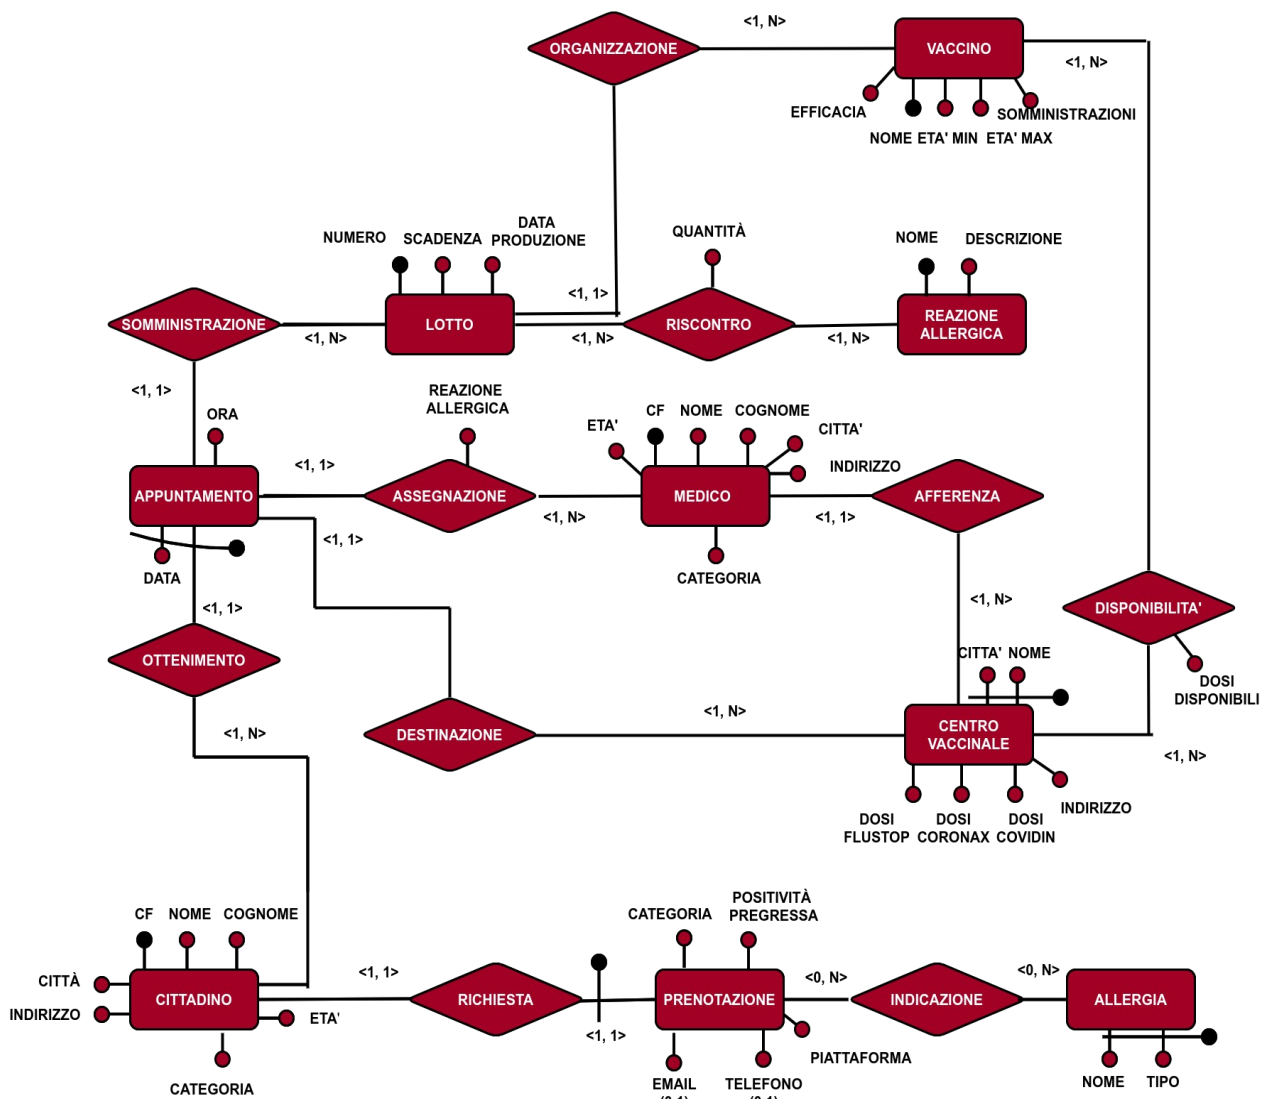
ORGANIZZAZIONE
<1, N>
VACCINO
<1, N>
EFFICACIA
SOMMINISTRAZIONI
NOME ETA' MIN ETA' MAX

NUMERO SCADENZA DATA PRODUZIONE
QUANTITÀ
NOME DESCRIZIONE
<1, 1>
SOMMINISTRAZIONE
LOTTO
RISCONTRO
REAZIONE ALLERGICA
<1, N>
<1, N>
<1, N>
<1, 1>
REAZIONE ALLERGICA
ORA
CF NOME COGNOME
ETA'
CITTA'
INDIRIZZO
<1, 1>
APPUNTAMENTO
ASSEGNAZIONE
MEDICO
AFFERENZA
<1, N>
<1, 1>
<1, 1>
DATA
CATEGORIA
<1, 1>
<1, N>
OTTENIMENTO
DISPONIBILITA'
CITTA' NOME
DOSI DISPONIBILI
<1, N>
<1, N>
DESTINAZIONE
CENTRO VACCINALE
<1, N>
DOSI FLUSTOP
DOSI CORONAX
DOSI COVIDIN
INDIRIZZO

POSITIVITÀ PREGRESSA
CF NOME COGNOME
CATEGORIA
CITTÀ
<1, 1>
<0, N>
<0, N>
CITTADINO
RICHIESTA
PRENOTAZIONE
INDICAZIONE
ALLERGIA
INDIRIZZO
ETA'
<1, 1>
PIATTAFORMA
EMAIL
TELEFONO
NOME TIPO
CATEGORIA